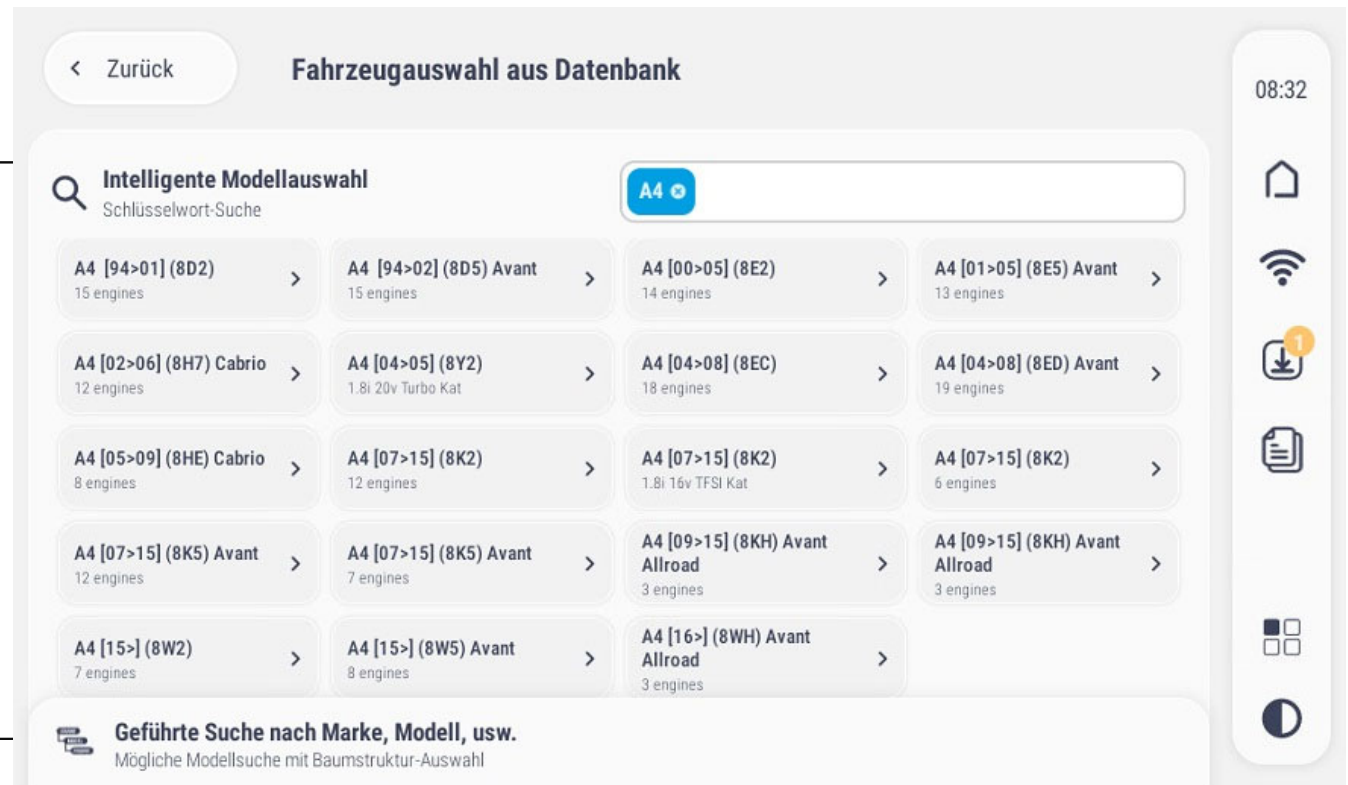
< Zurück

Fahrzeugauswahl aus Datenbank

08:32

Intelligente Modellauswahl
Schlüsselwort-Suche

A4

A4 [94>01] (8D2)
15 engines

A4 [94>02] (8D5) Avant
15 engines

A4 [00>05] (8E2)
14 engines

A4 [01>05] (8E5) Avant
13 engines

A4 [02>06] (8H7) Cabrio
12 engines

A4 [04>05] (8Y2)
1.8i 20v Turbo Kat

A4 [04>08] (8EC)
18 engines

A4 [04>08] (8ED) Avant
19 engines

A4 [05>09] (8HE) Cabrio
8 engines

A4 [07>15] (8K2)
12 engines

A4 [07>15] (8K2)
1.8i 16v TFSI Kat

A4 [07>15] (8K2)
6 engines

A4 [07>15] (8K5) Avant
12 engines

A4 [07>15] (8K5) Avant
7 engines

A4 [09>15] (8KH) Avant Allroad
3 engines

A4 [09>15] (8KH) Avant Allroad
3 engines

A4 [15>] (8W2)
7 engines

A4 [15>] (8W5) Avant
8 engines

A4 [16>] (8WH) Avant Allroad
3 engines

1

Geführte Suche nach Marke, Modell, usw.
Mögliche Modellsuche mit Baumstruktur-Auswahl